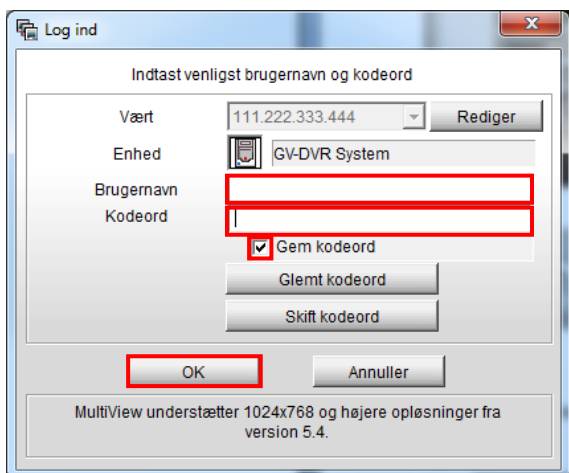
Log ind

Indtast venligst brugernavn og kodeord

Vært 111.222.333.444 Rediger

Enhed GV-DVR System

Brugernavn

Kodeord

Gem kodeord

Glemt kodeord

Skift kodeord

OK Annuller

MultiView understætter 1024x768 og højere opløsninger fra version 5.4.